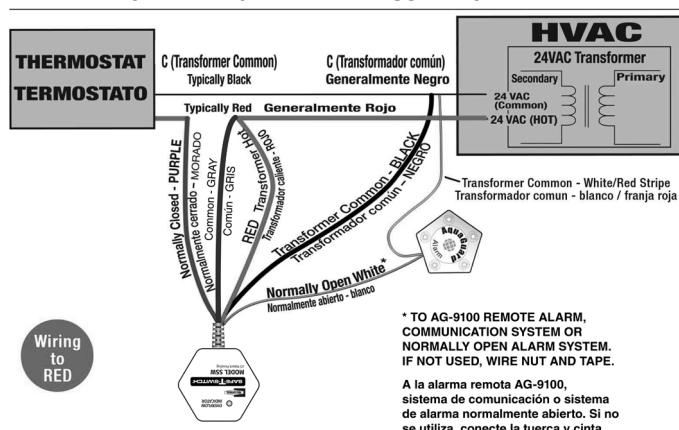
THERMOSTAT
TERMOSTATO

C (Transformer Common)
Typically Black

C (Transformador común)
Generalmente Negro

HVAC
24VAC Transformer
Secondary
Primary
24 VAC (Common)
24 VAC (HOT)

Typically Red
Generalmente Rojo

Normally Closed - PURPLE
Normalmente cerrado - MORADO
Common - GRAY
Común - GRIS
RED Transformer Hot
Transformador caliente - ROJO
Transformer Common - BLACK
Transformador común - NEGRO

Transformer Common - White/Red Stripe
Transformador comun - blanco / franja roja

AquaGuard
Alarm

Normally Open White*
Normalmente abierto - blanco

Wiring to RED

SAFE-T-SWITCH
MODEL SSW

* TO AG-9100 REMOTE ALARM, COMMUNICATION SYSTEM OR NORMALLY OPEN ALARM SYSTEM. IF NOT USED, WIRE NUT AND TAPE.

A la alarma remota AG-9100, sistema de comunicación o sistema de alarma normalmente abierto. Si no se utiliza, conecte la tuerca y cinta.